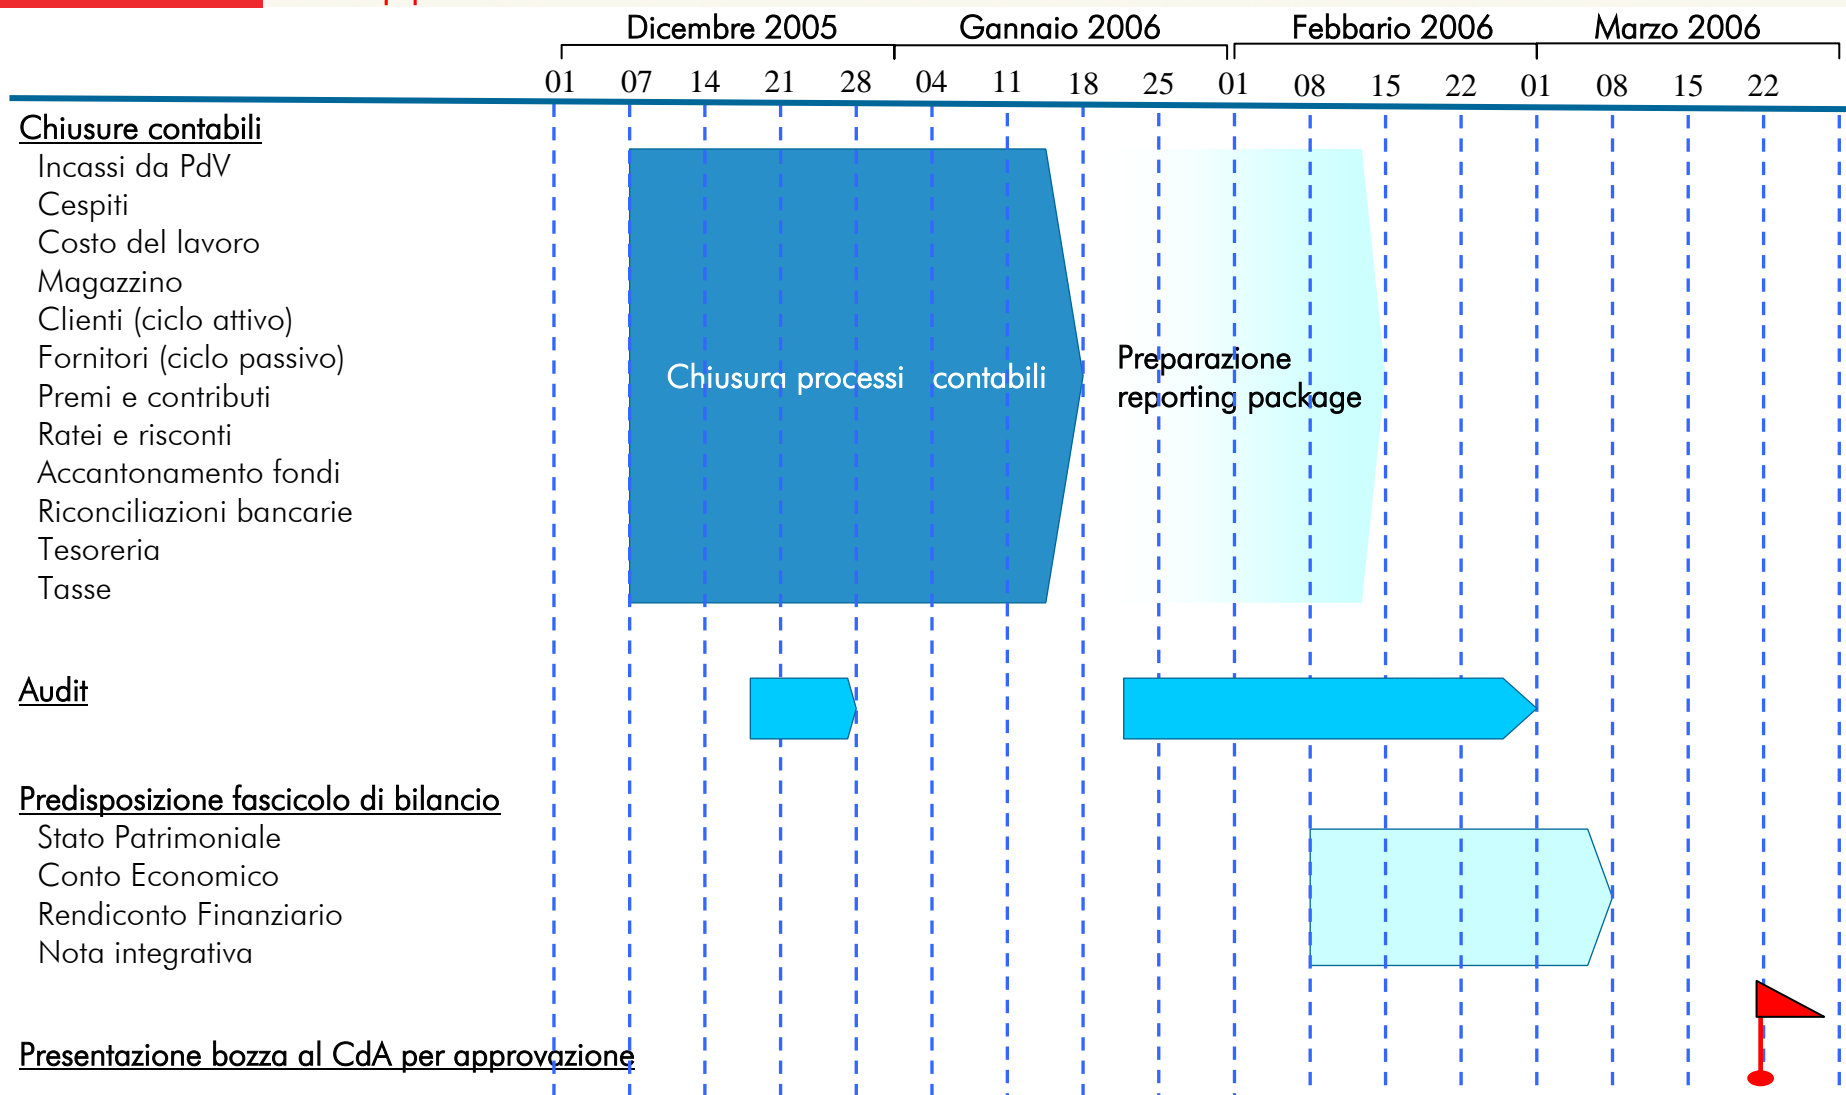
Dicembre 2005 Gannaio 2006 Febbario 2006 Marzo 2006

01 07 14 21 28 04 11 18 25 01 08 15 22 01 08 15 22

Chiusure contabili
Incassi da PdV
Cespiti
Costo del lavoro
Magazzino
Clienti (ciclo attivo)
Fornitori (ciclo passivo)
Premi e contributi
Ratei e risconti
Accantonamento fondi
Riconciliazioni bancarie
Tesoreria
Tasse

Chiusura processi contabili

Preparazione reporting package

Audit

Predisposizione fascicolo di bilancio
Stato Patrimoniale
Conto Economico
Rendiconto Finanziario
Nota integrativa

Presentazione bozza al CdA per approvazione